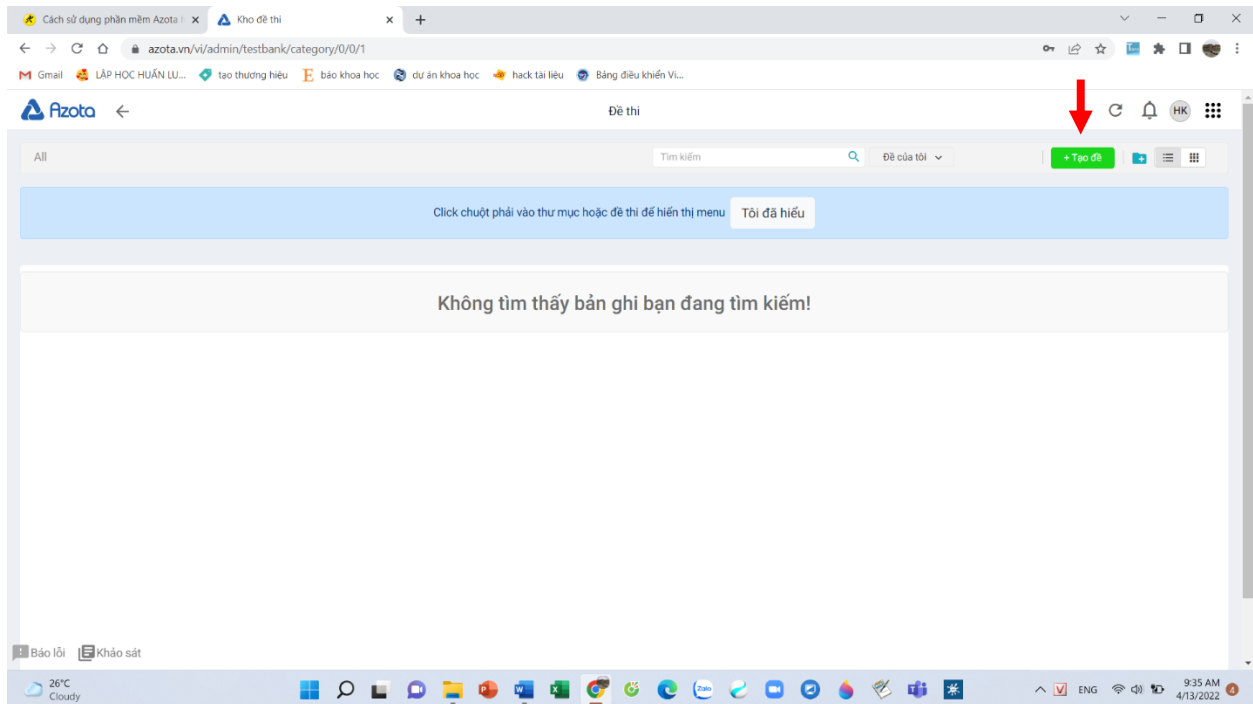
Cách sử dụng phần mềm Azota
Kho đề thi
azota.vn/vi/admin/testbank/category/0/0/1
Gmail LẬP HỌC HUẤN LU... tạo thương hiệu báo khoa học dự án khoa học hack tài liệu Bảng điều khiển Vi...
Azota
Đề thi
HK
All
Tìm kiếm
Đề của tôi
+ Tạo đề
Click chuột phải vào thư mục hoặc đề thi để hiển thị menu
Tôi đã hiểu
Không tìm thấy bản ghi bạn đang tìm kiếm!
Báo lỗi
Khảo sát
26°C
Cloudy
ENG
9:35 AM
4/13/2022